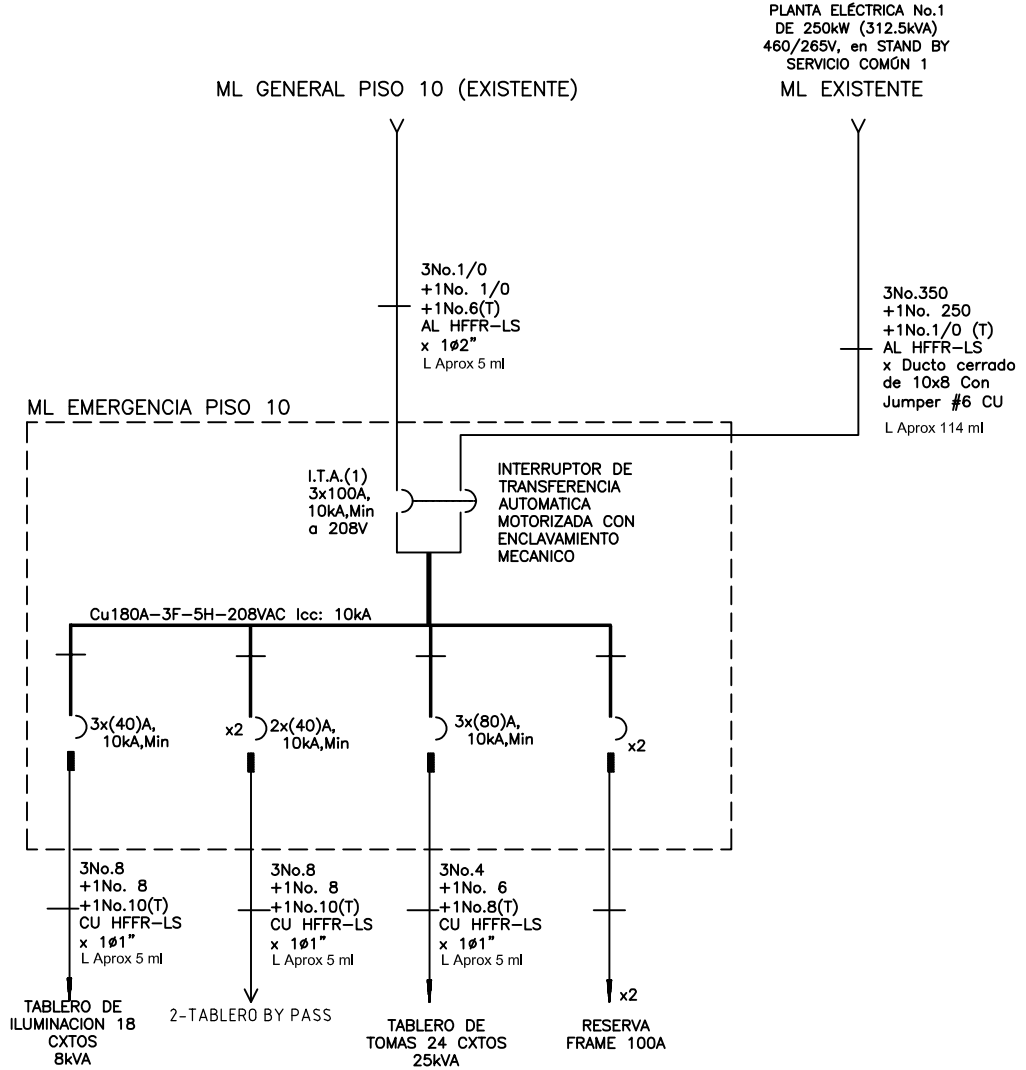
PLANTA ELÉCTRICA No.1
DE 250kW (312.5kVA)
460/265V, en STAND BY
SERVICIO COMÚN 1

ML GENERAL PISO 10 (EXISTENTE)

ML EXISTENTE

3No.1/0
+1No. 1/0
+1No.6(T)
AL HFFR-LS
x 1ø2"
L Aprox 5 ml

3No.350
+1No. 250
+1No.1/0 (T)
AL HFFR-LS
x Ducto cerrado
de 10x8 Con
Jumper #6 CU
L Aprox 114 ml

ML EMERGENCIA PISO 10

I.T.A.(1)
3x100A,
10kA,Min
a 208V

INTERRUPTOR DE
TRANSFERENCIA
AUTOMATICA
MOTORIZADA CON
ENCLAVAMIENTO
MECANICO

Cu180A-3F-5H-208VAC Icc: 10kA

3x(40)A,
10kA,Min

x2 2x(40)A,
10kA,Min

3x(80)A,
10kA,Min

x2

3No.8
+1No. 8
+1No.10(T)
CU HFFR-LS
x 1ø1"
L Aprox 5 ml

3No.8
+1No. 8
+1No.10(T)
CU HFFR-LS
x 1ø1"
L Aprox 5 ml

3No.4
+1No. 6
+1No.8(T)
CU HFFR-LS
x 1ø1"
L Aprox 5 ml

x2

TABLERO DE
ILUMINACION 18
CXTOS
8kVA

2-TABLERO BY PASS

TABLERO DE
TOMAS 24 CXTOS
25kVA

RESERVA
FRAME 100A